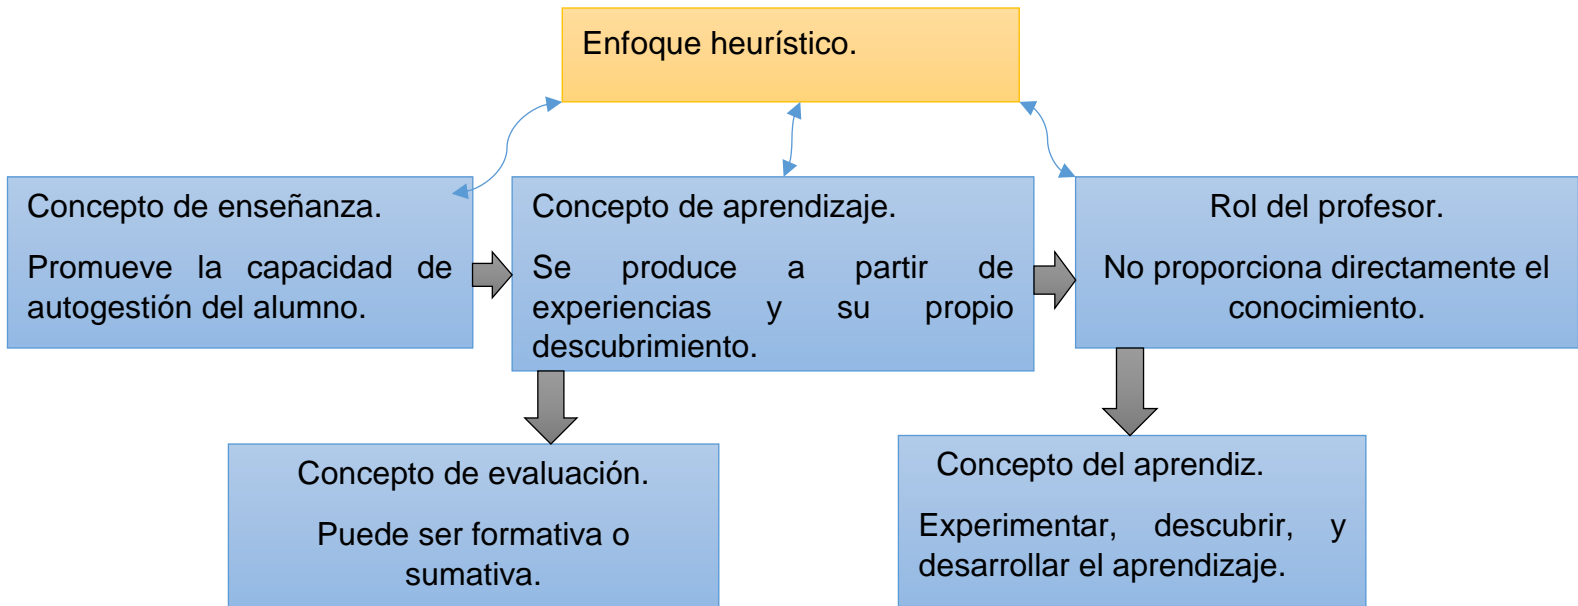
Enfoque heurístico.

Concepto de enseñanza.

Promueve la capacidad de autogestión del alumno.

Concepto de aprendizaje.

Se produce a partir de experiencias y su propio descubrimiento.

Rol del profesor.

No proporciona directamente el conocimiento.

Concepto de evaluación.

Puede ser formativa o sumativa.

Concepto del aprendiz.

Experimentar, descubrir, y desarrollar el aprendizaje.